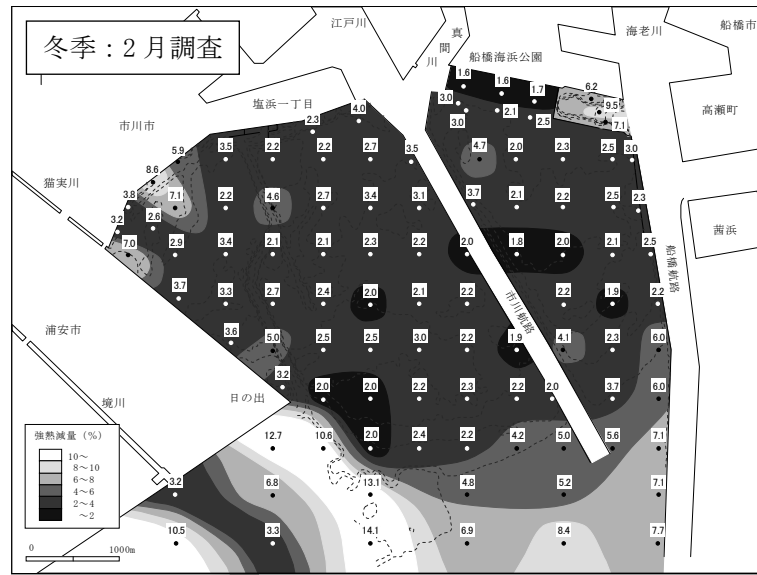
冬季：2月調査

江戸川
真間川
船橋海浜公園
海老川
船橋市
高瀬町
塩浜一丁目
市川市
猫実川
茜浜
船橋航路
市川航路
浦安市
境川
日の出

1.6 1.6 1.7 6.2
3.0 2.1 2.5 9.5
3.0 7.1
4.0
2.3
5.9 3.5 2.2 2.2 2.7 3.5 4.7 2.0 2.3 2.5 3.0
8.6
3.8 7.1 2.2 4.6 2.7 3.4 3.1 3.7 2.1 2.2 2.5 2.3
3.2 2.6
7.0 2.9 3.4 2.1 2.1 2.3 2.2 2.0 1.8 2.0 2.1 2.5
3.7 3.3 2.7 2.4 2.0 2.1 2.2 2.2 1.9 2.2
3.6
5.0 2.5 2.5 3.0 2.2 1.9 4.1 2.3 6.0
3.2
2.0 2.0 2.2 2.3 2.2 2.0 3.7 6.0
12.7 10.6 2.0 2.4 2.2 4.2 5.0 5.6 7.1
3.2 6.8 13.1 4.8 5.2 7.1
10.5 3.3 14.1 6.9 8.4 7.7

強熱減量（%）
10～
8～10
6～8
4～6
2～4
～2

0
1000m